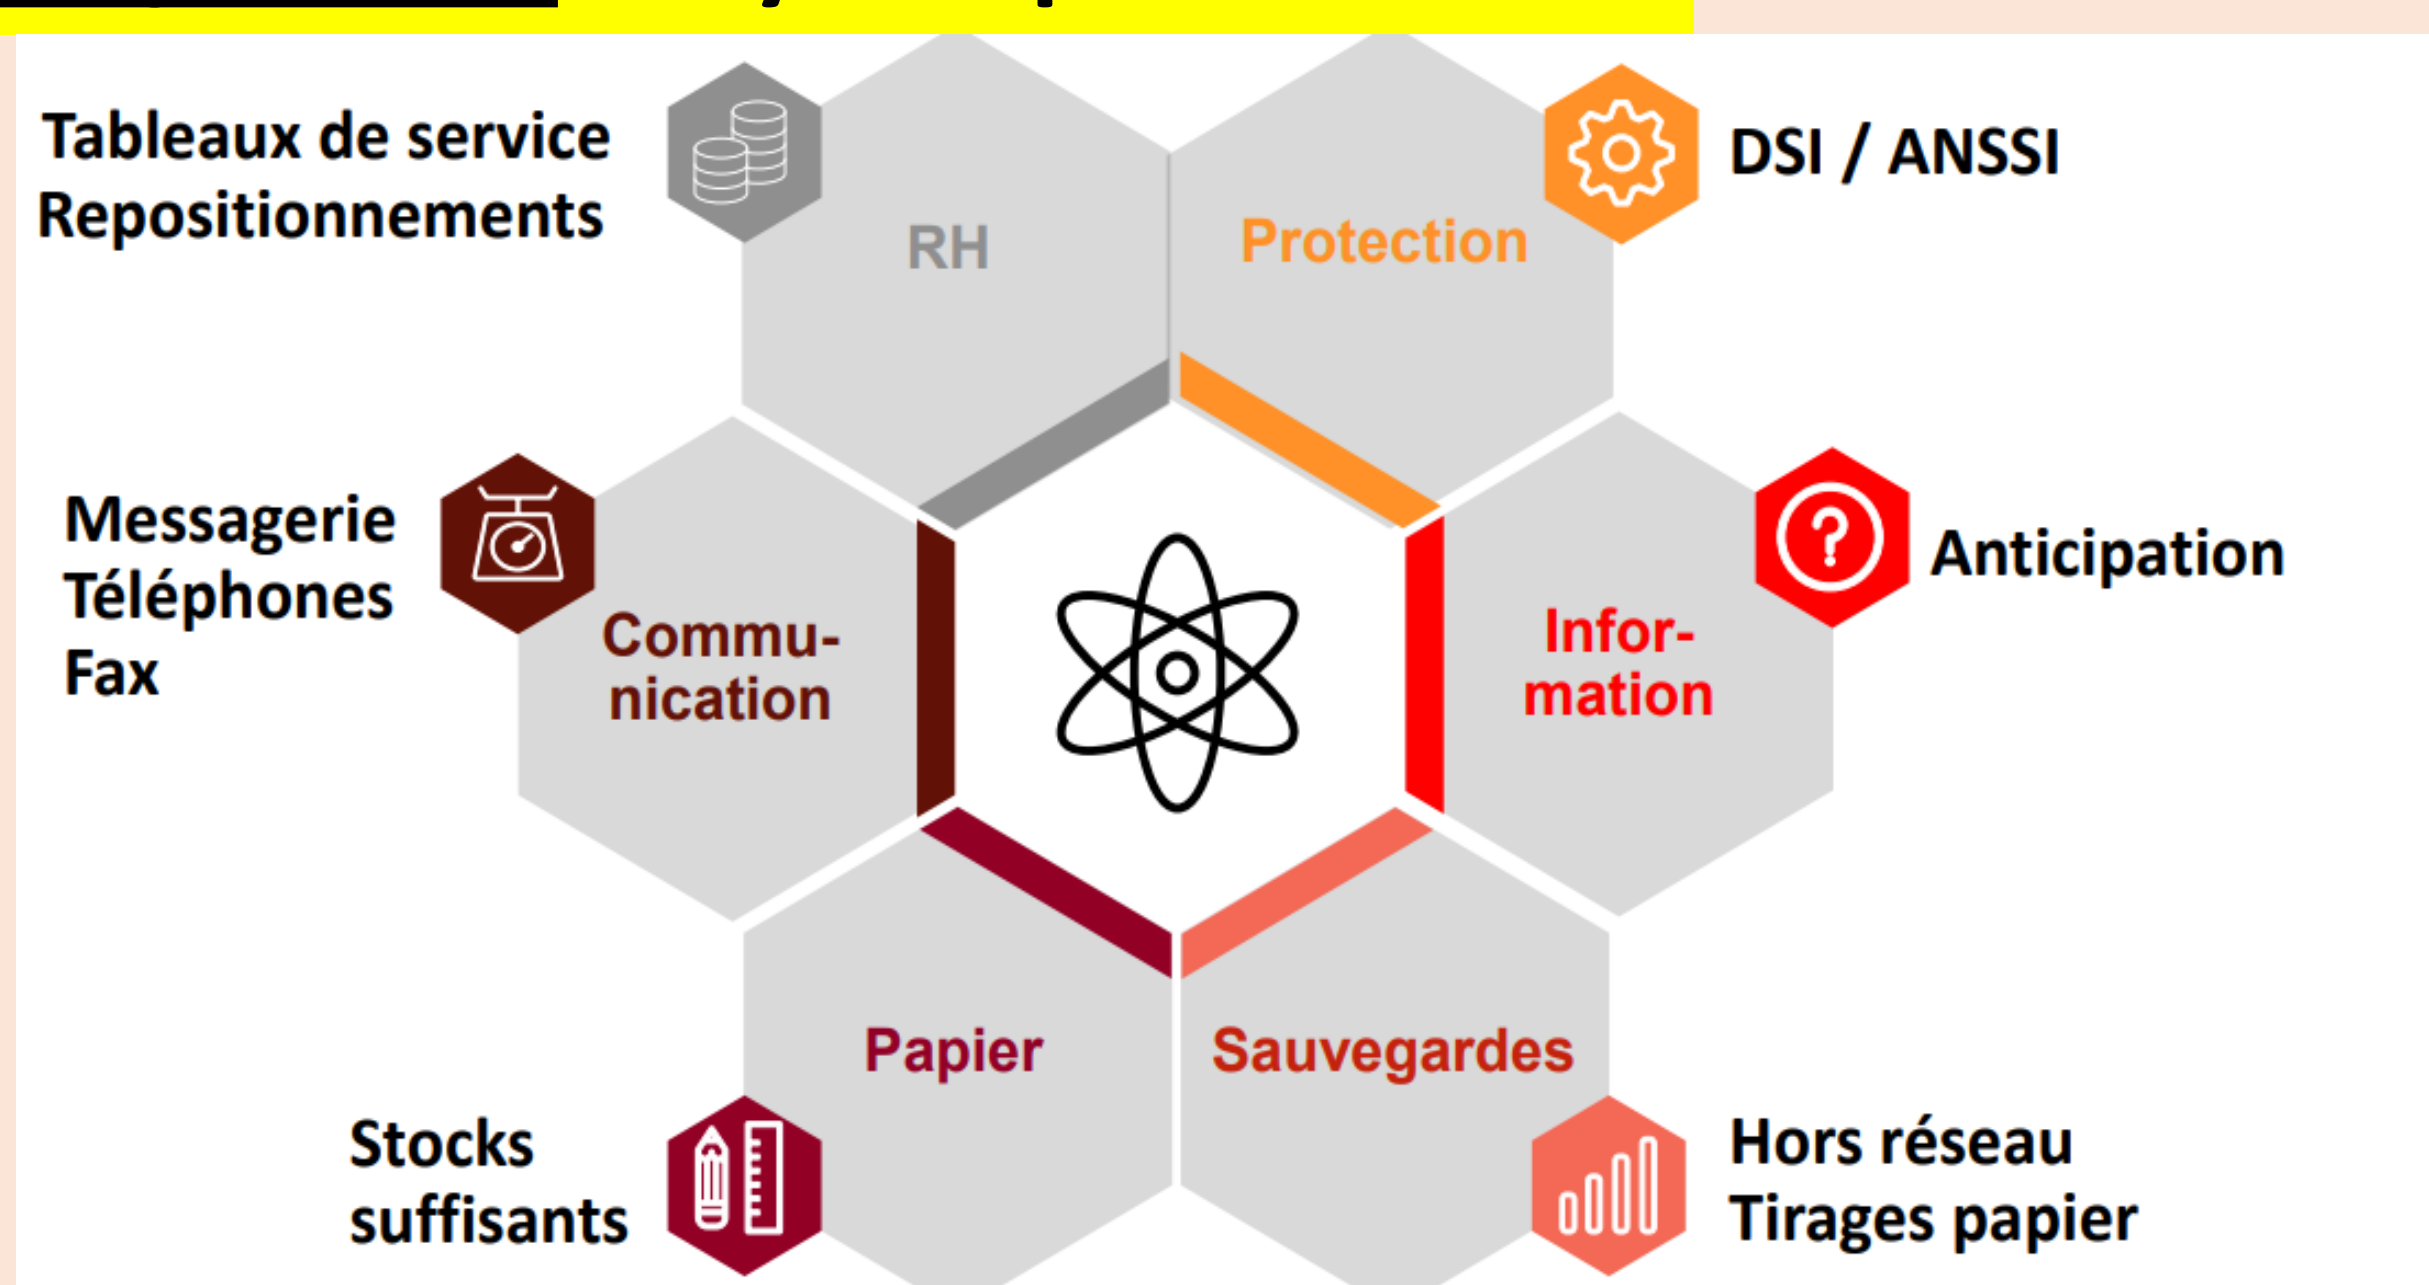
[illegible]

Tableaux de service
Repositionnements

RH

Protection

DSI / ANSSI

Messagerie
Téléphones
Fax

Commu-
nication

Infor-
mation

Anticipation

Papier

Sauvegardes

Stocks
suffisants

Hors réseau
Tirages papier